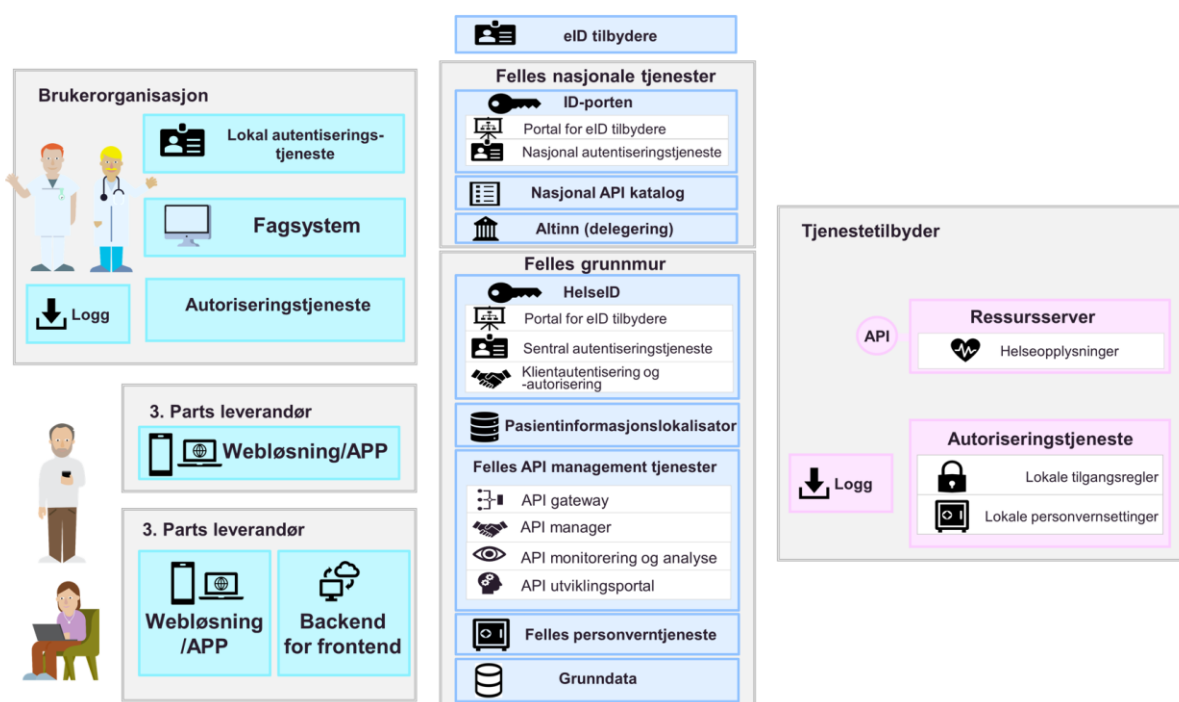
eID tilbydere

Felles nasjonale tjenester

ID-porten
Portal for eID tilbydere
Nasjonal autentiseringstjeneste

Nasjonal API katalog

Altinn (delegering)

Felles grunnmur

HelseID
Portal for eID tilbydere
Sentral autentiseringstjeneste
Klientautentisering og -autorisering

Pasientinformasjonslokalisator

Felles API management tjenester
API gateway
API manager
API monitorering og analyse
API utviklingsportal

Felles personverntjeneste

Grunndata

Brukerorganisasjon

Lokal autentiseringstjeneste

Fagsystem

Logg

Autoriseringstjeneste

3. Parts leverandør

Webløsning/APP

3. Parts leverandør

Webløsning /APP

Backend for frontend

Tjenestetilbyder

API

Ressursserver
Helseopplysninger

Logg

Autoriseringstjeneste
Lokale tilgangsregler
Lokale personvernsettinger